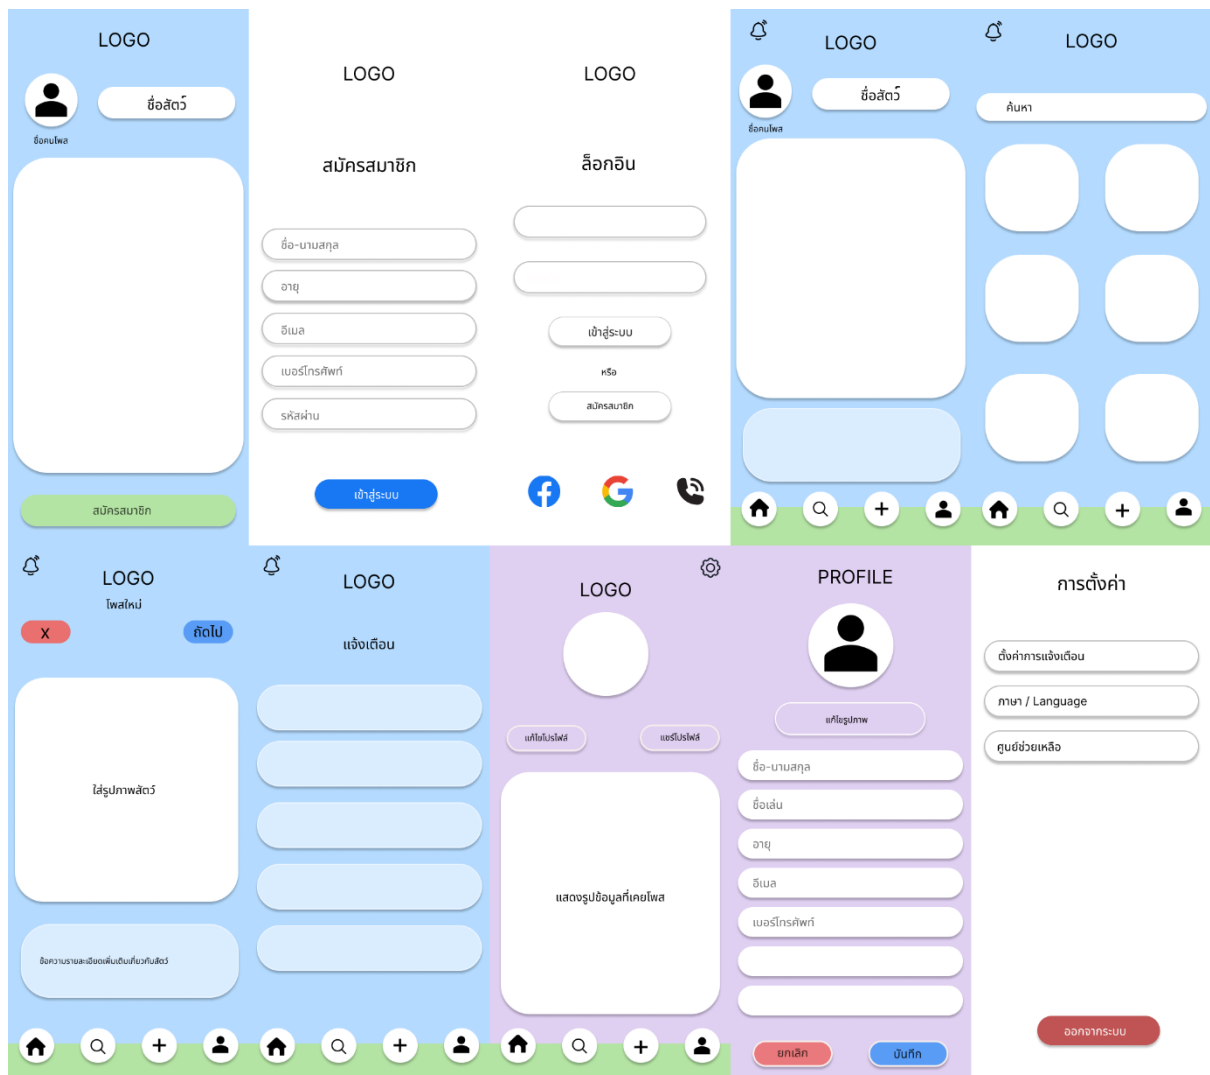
LOGO

ชื่อสัตว์

ชื่อคนโพส

สมัครสมาชิก

LOGO

สมัครสมาชิก

ชื่อ-นามสกุล

อายุ

อีเมล

เบอร์โทรศัพท์

รหัสผ่าน

เข้าสู่ระบบ

LOGO

ล็อกอิน

เข้าสู่ระบบ

หรือ

สมัครสมาชิก

LOGO

ชื่อสัตว์

ชื่อคนโพส

LOGO

ค้นหา

LOGO

โพสใหม่

X

ถัดไป

ใส่รูปภาพสัตว์

ข้อความรายละเอียดเพิ่มเติมเกี่ยวกับสัตว์

LOGO

แจ้งเตือน

LOGO

แก้ไขโปรไฟล์

แชร์โปรไฟล์

แสดงรูปข้อมูลที่เคยโพส

PROFILE

แก้ไขรูปภาพ

ชื่อ-นามสกุล

ชื่อเล่น

อายุ

อีเมล

เบอร์โทรศัพท์

ยกเลิก

บันทึก

การตั้งค่า

ตั้งค่าการแจ้งเตือน

ภาษา / Language

ศูนย์ช่วยเหลือ

ออกจากระบบ